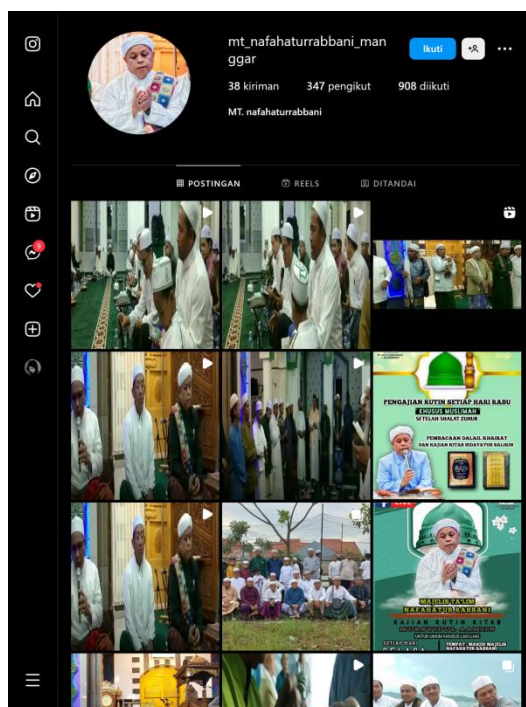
mt_nafahaturrabbani_manggar

Ikuti

38 kiriman 347 pengikut 908 diikuti

MT. nafahaturrabbani

POSTINGAN REELS DITANDAI

PENGAJIAN RUTIN SETIAP HARI RABU
KHUSUS MUSLIMAH
SETELAH SHALAT ZUHUR

PEMBACAAN DALAIL KHAIRAT
DAN KAJIAN KITAB HIDAYATUS SALIKIN

MAJELIS TA'LIM
NAFAHATUR RABBANI

KAJIAN RUTIN KITAB

UNTUK UMUM KHUSUS LAKI LAKI

SETIAP HARI
SELASA

TEMPAT: MASJID MAJELIS NAFAHATUR RABBANI